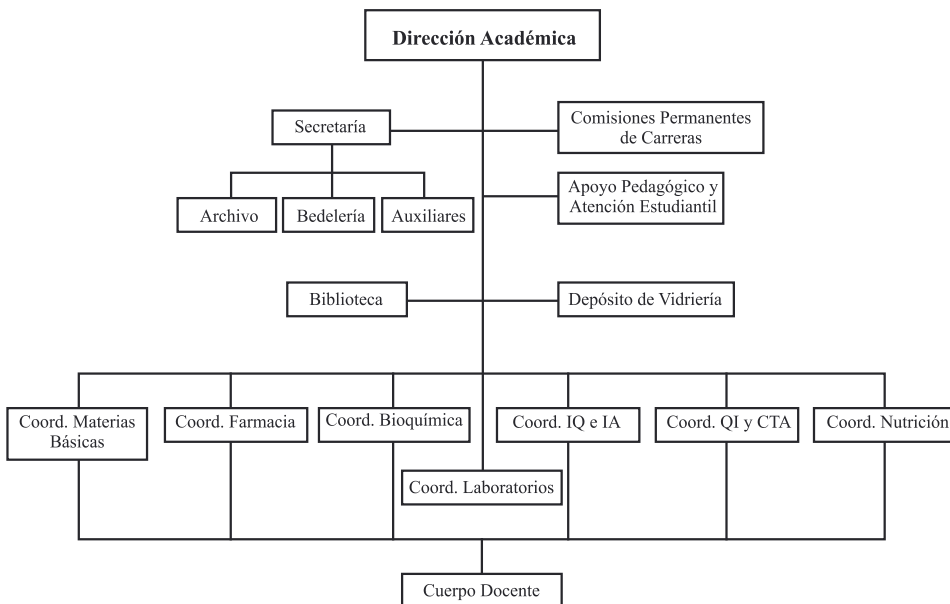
Dirección Académica

Secretaría

Comisiones Permanentes de Carreras

Archivo

Bedelería

Auxiliares

Apoyo Pedagógico y Atención Estudiantil

Biblioteca

Depósito de Vidriería

Coord. Materias Básicas

Coord. Farmacia

Coord. Bioquímica

Coord. IQ e IA

Coord. QI y CTA

Coord. Nutrición

Coord. Laboratorios

Cuerpo Docente